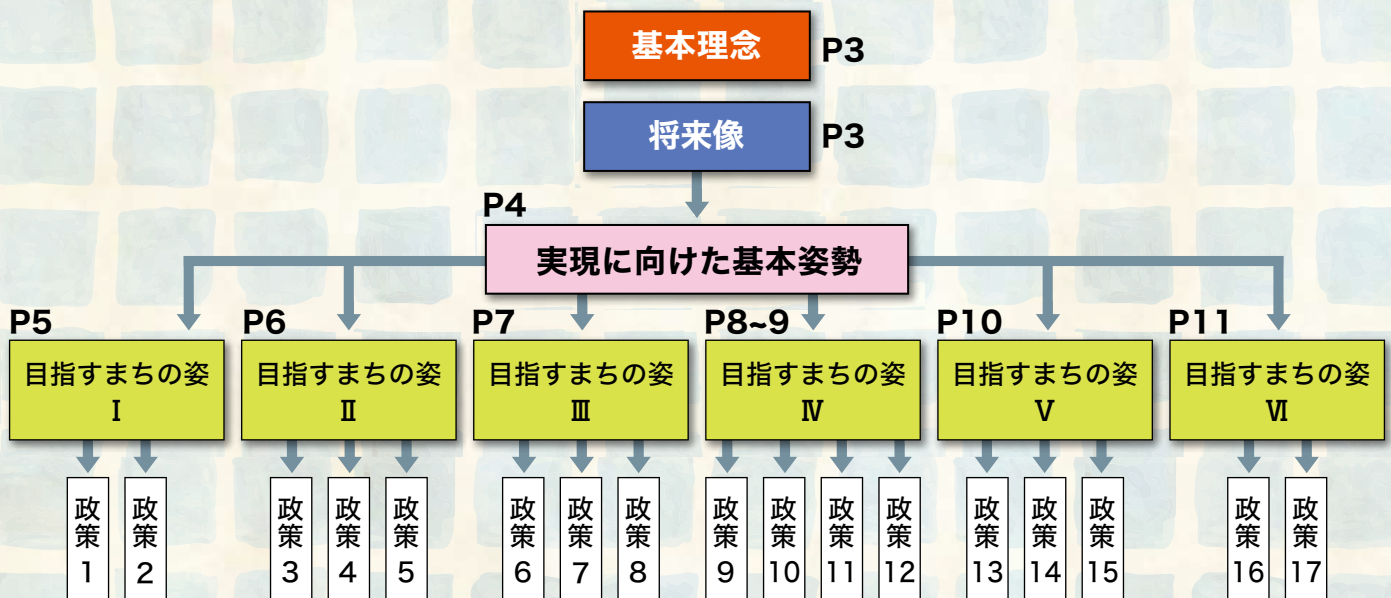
基本理念 P3

将来像 P3

P4
実現に向けた基本姿勢

P5
目指すまちの姿
Ⅰ

政策1 政策2

P6
目指すまちの姿
Ⅱ

政策3 政策4 政策5

P7
目指すまちの姿
Ⅲ

政策6 政策7 政策8

P8~9
目指すまちの姿
Ⅳ

政策9 政策10 政策11 政策12

P10
目指すまちの姿
Ⅴ

政策13 政策14 政策15

P11
目指すまちの姿
Ⅵ

政策16 政策17